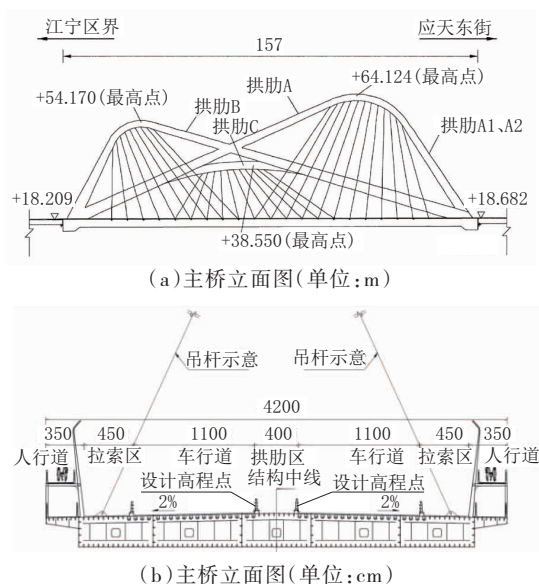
江宁区界

应天东街

157

+54.170(最高点)

拱肋B

拱肋A

+64.124(最高点)

拱肋C

拱肋A1、A2

+18.209

+18.682

+38.550(最高点)

(a)主桥立面图(单位:m)

吊杆示意

吊杆示意

4200

350 450 1100 400 1100 450 350

人行道 拉索区 车行道 拱肋区 车行道 拉索区 人行道

设计高程点

结构中线

设计高程点

2%

2%

(b)主桥立面图(单位:cm)